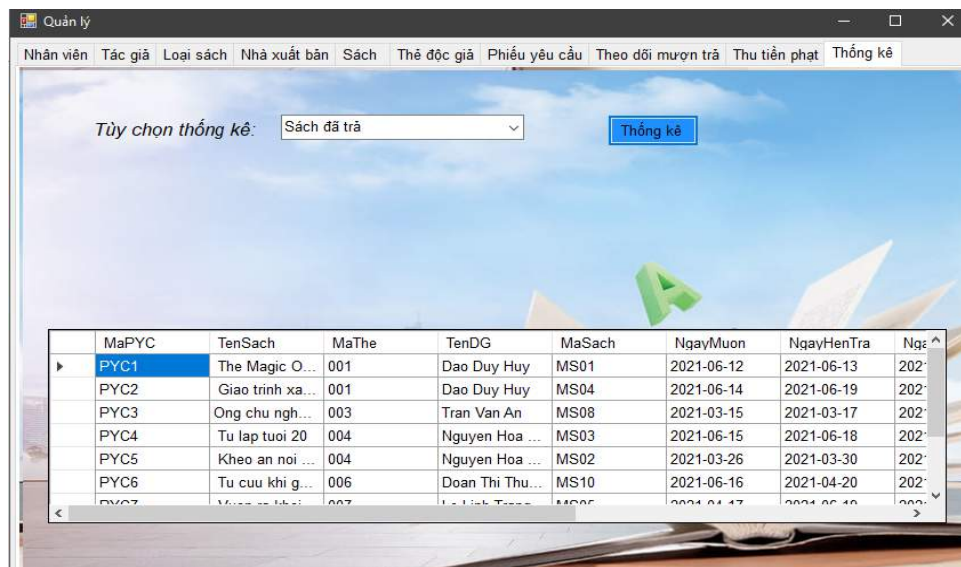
Quản lý

Nhân viên | Tác giả | Loại sách | Nhà xuất bản | Sách | Thẻ độc giả | Phiếu yêu cầu | Theo dõi mượn trả | Thu tiền phạt | Thống kê

Tùy chọn thống kê: Sách đã trả

Thống kê

| | MaPYC | TenSach | MaThe | TenDG | MaSach | NgayMuon | NgayHenTra | Nga |
|---|---|---|---|---|---|---|---|---|
| ▸ | PYC1 | The Magic O... | 001 | Dao Duy Huy | MS01 | 2021-06-12 | 2021-06-13 | 202 |
| | PYC2 | Giao trinh xa... | 001 | Dao Duy Huy | MS04 | 2021-06-14 | 2021-06-19 | 202 |
| | PYC3 | Ong chu ngh... | 003 | Tran Van An | MS08 | 2021-03-15 | 2021-03-17 | 202 |
| | PYC4 | Tu lap tuoi 20 | 004 | Nguyen Hoa ... | MS03 | 2021-06-15 | 2021-06-18 | 202 |
| | PYC5 | Kheo an noi ... | 004 | Nguyen Hoa ... | MS02 | 2021-03-26 | 2021-03-30 | 202 |
| | PYC6 | Tu cuu khi g... | 006 | Doan Thi Thu... | MS10 | 2021-06-16 | 2021-04-20 | 202 |
| | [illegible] | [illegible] | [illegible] | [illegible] | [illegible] | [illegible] | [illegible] | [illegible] |